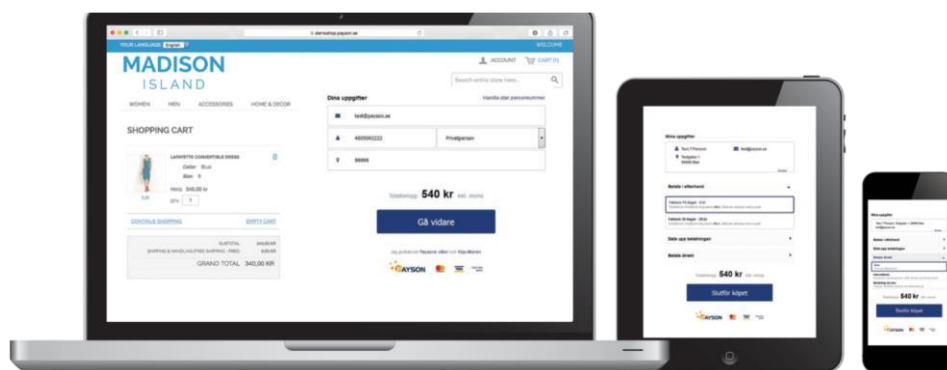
demoshop.payson.se

YOUR LANGUAGE: English

WELCOME

MADISON
ISLAND

ACCOUNT CART (1)

Search entire store here...

WOMEN MEN ACCESSORIES HOME & DECOR

SHOPPING CART

LAFAYETTE CONVERTIBLE DRESS
Color: Blue
Size: 4

Edit

Price: 340,00 kr
QTY: 1

CONTINUE SHOPPING EMPTY CART

SUBTOTAL 340,00 KR
SHIPPING & HANDLING (FREE SHIPPING - FREE) 0,00 KR
GRAND TOTAL 340,00 KR

Dina uppgifter

Hämta eller personnummer

test@payson.se

4605002222

Privatperson

99999

Totalbelopp 540 kr inkl. moms

Gå vidare

Jag godkänner Paysons villkor och köpvillkoren

PAYSON

Dina uppgifter

Test T Persson
Testgatan 1
99999 Stad

test@payson.se

Ändra

Betala i efterhand

Faktura 14 dagar - 0 kr

Delbetala 24 dagar - 29 kr

Dela upp betalningen

Betala direkt

Totalbelopp 540 kr inkl. moms

Slutför köpet

PAYSON

Dina uppgifter

Betala i efterhand

Dela upp betalningen

Betala direkt

Totalbelopp 540 kr

Slutför köpet